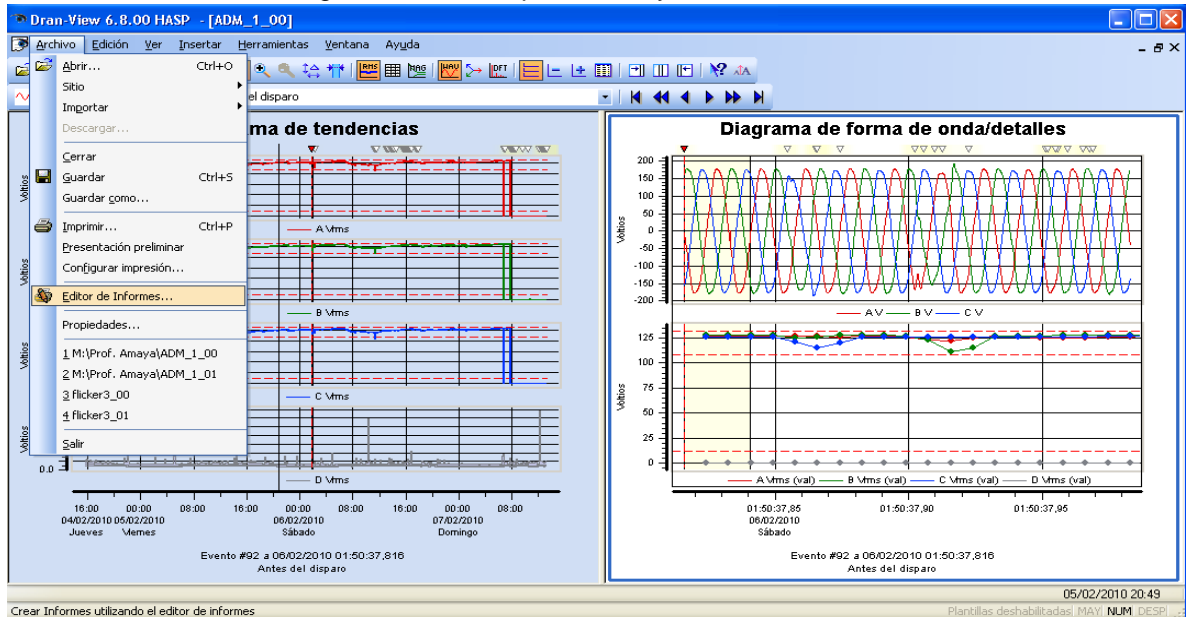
Dran-View 6.8.00 HASP - [ADM_1_00]

Archivo Edición Ver Insertar Herramientas Ventana Ayuda

Abrir... Ctrl+O
Sitio
Importar
Descargar...
Cerrar
Guardar Ctrl+S
Guardar como...
Imprimir... Ctrl+P
Presentación preliminar
Configurar impresión...
Editor de Informes...
Propiedades...
1 M:\Prof. Amaya\ADM_1_00
2 M:\Prof. Amaya\ADM_1_01
3 flicker3_00
4 flicker3_01
Salir

el disparo

ma de tendencias

Voltios
A Vrms
Voltios
B Vrms
Voltios
C Vrms
Voltios
0.0
D Vrms

16:00 04/02/2010 Jueves
00:00 05/02/2010 Viernes
08:00
16:00
00:00 06/02/2010 Sábado
08:00
16:00
00:00 07/02/2010 Domingo
08:00

Evento #92 a 06/02/2010 01:50:37,816
Antes del disparo

Diagrama de forma de onda/detalles

200
150
100
50
0
-50
-100
-150
-200
Voltios
A V B V C V

125
100
75
50
25
0
Voltios
A Vrms (val) B Vrms (val) C Vrms (val) D Vrms (val)

01:50:37,85 06/02/2010 Sábado
01:50:37,90
01:50:37,95

Evento #92 a 06/02/2010 01:50:37,816
Antes del disparo

05/02/2010 20:49
Crear Informes utilizando el editor de informes
Plantillas deshabilitadas MAY NUM DESP